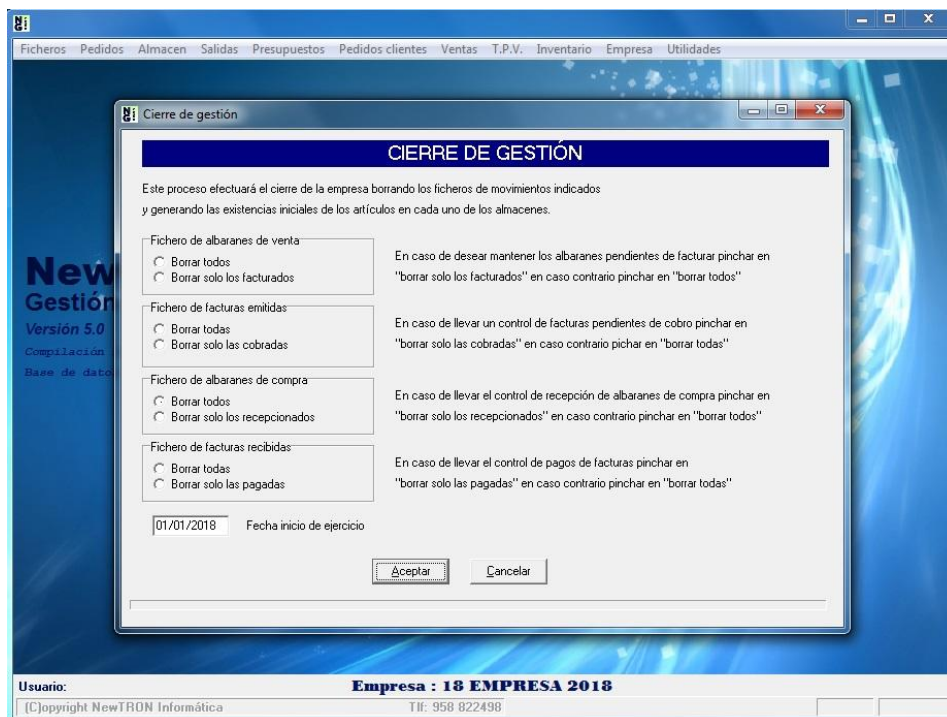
Ficheros Pedidos Almacen Salidas Presupuestos Pedidos clientes Ventas T.P.V. Inventario Empresa Utilidades

Cierre de gestión

CIERRE DE GESTIÓN

Este proceso efectuará el cierre de la empresa borrando los ficheros de movimientos indicados y generando las existencias iniciales de los artículos en cada uno de los almacenes.

Fichero de albaranes de venta
Borrar todos
Borrar solo los facturados

En caso de desear mantener los albaranes pendientes de facturar pinchar en "borrar solo los facturados" en caso contrario pinchar en "borrar todos"

Fichero de facturas emitidas
Borrar todas
Borrar solo las cobradas

En caso de llevar un control de facturas pendientes de cobro pinchar en "borrar solo las cobradas" en caso contrario pichar en "borrar todas"

Fichero de albaranes de compra
Borrar todos
Borrar solo los recepcionados

En caso de llevar el control de recepción de albaranes de compra pinchar en "borrar solo los recepcionados" en caso contrario pinchar en "borrar todos"

Fichero de facturas recibidas
Borrar todas
Borrar solo las pagadas

En caso de llevar el control de pagos de facturas pinchar en "borrar solo las pagadas" en caso contrario pinchar en "borrar todas"

01/01/2018 Fecha inicio de ejercicio

Aceptar Cancelar

New
Gestión
Versión 5.0
Compilación
Base de dato

Usuario:
Empresa : 18 EMPRESA 2018
(C)opyright NewTRON Informática
Tlf: 958 822498